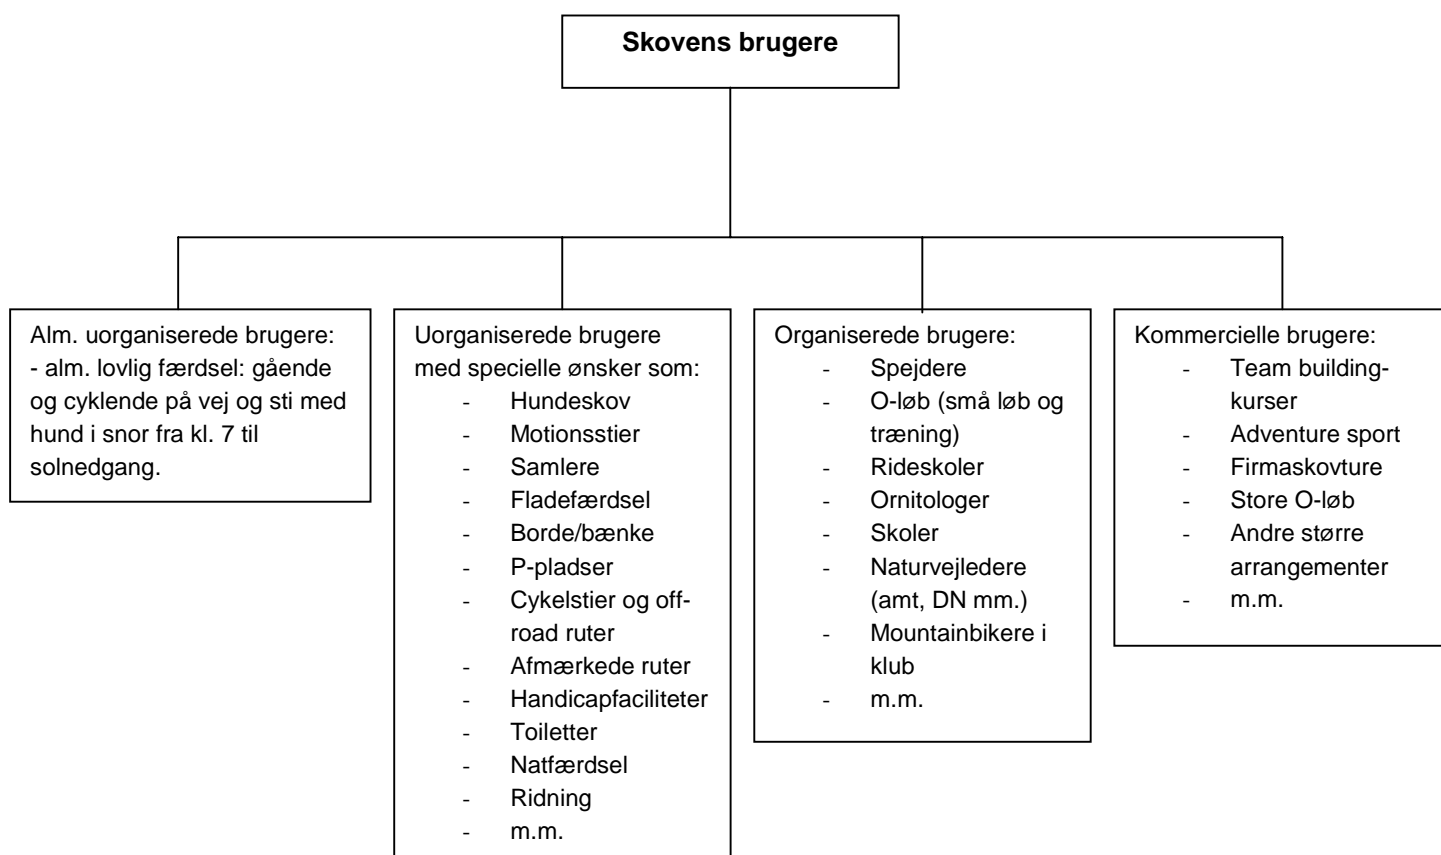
Skovens brugere

Alm. uorganiserede brugere:
- alm. lovlig færdsel: gående og cyklende på vej og sti med hund i snor fra kl. 7 til solnedgang.

Uorganiserede brugere med specielle ønsker som:
- Hundeskov
- Motionsstier
- Samlere
- Fladefærdsel
- Borde/bænke
- P-pladser
- Cykelstier og off-road ruter
- Afmærkede ruter
- Handicapfaciliteter
- Toiletter
- Natfærdsel
- Ridning
- m.m.

Organiserede brugere:
- Spejdere
- O-løb (små løb og træning)
- Rideskoler
- Ornitologer
- Skoler
- Naturvejledere (amt, DN mm.)
- Mountainbikere i klub
- m.m.

Kommercielle brugere:
- Team building-kurser
- Adventure sport
- Firmaskovture
- Store O-løb
- Andre større arrangementer
- m.m.